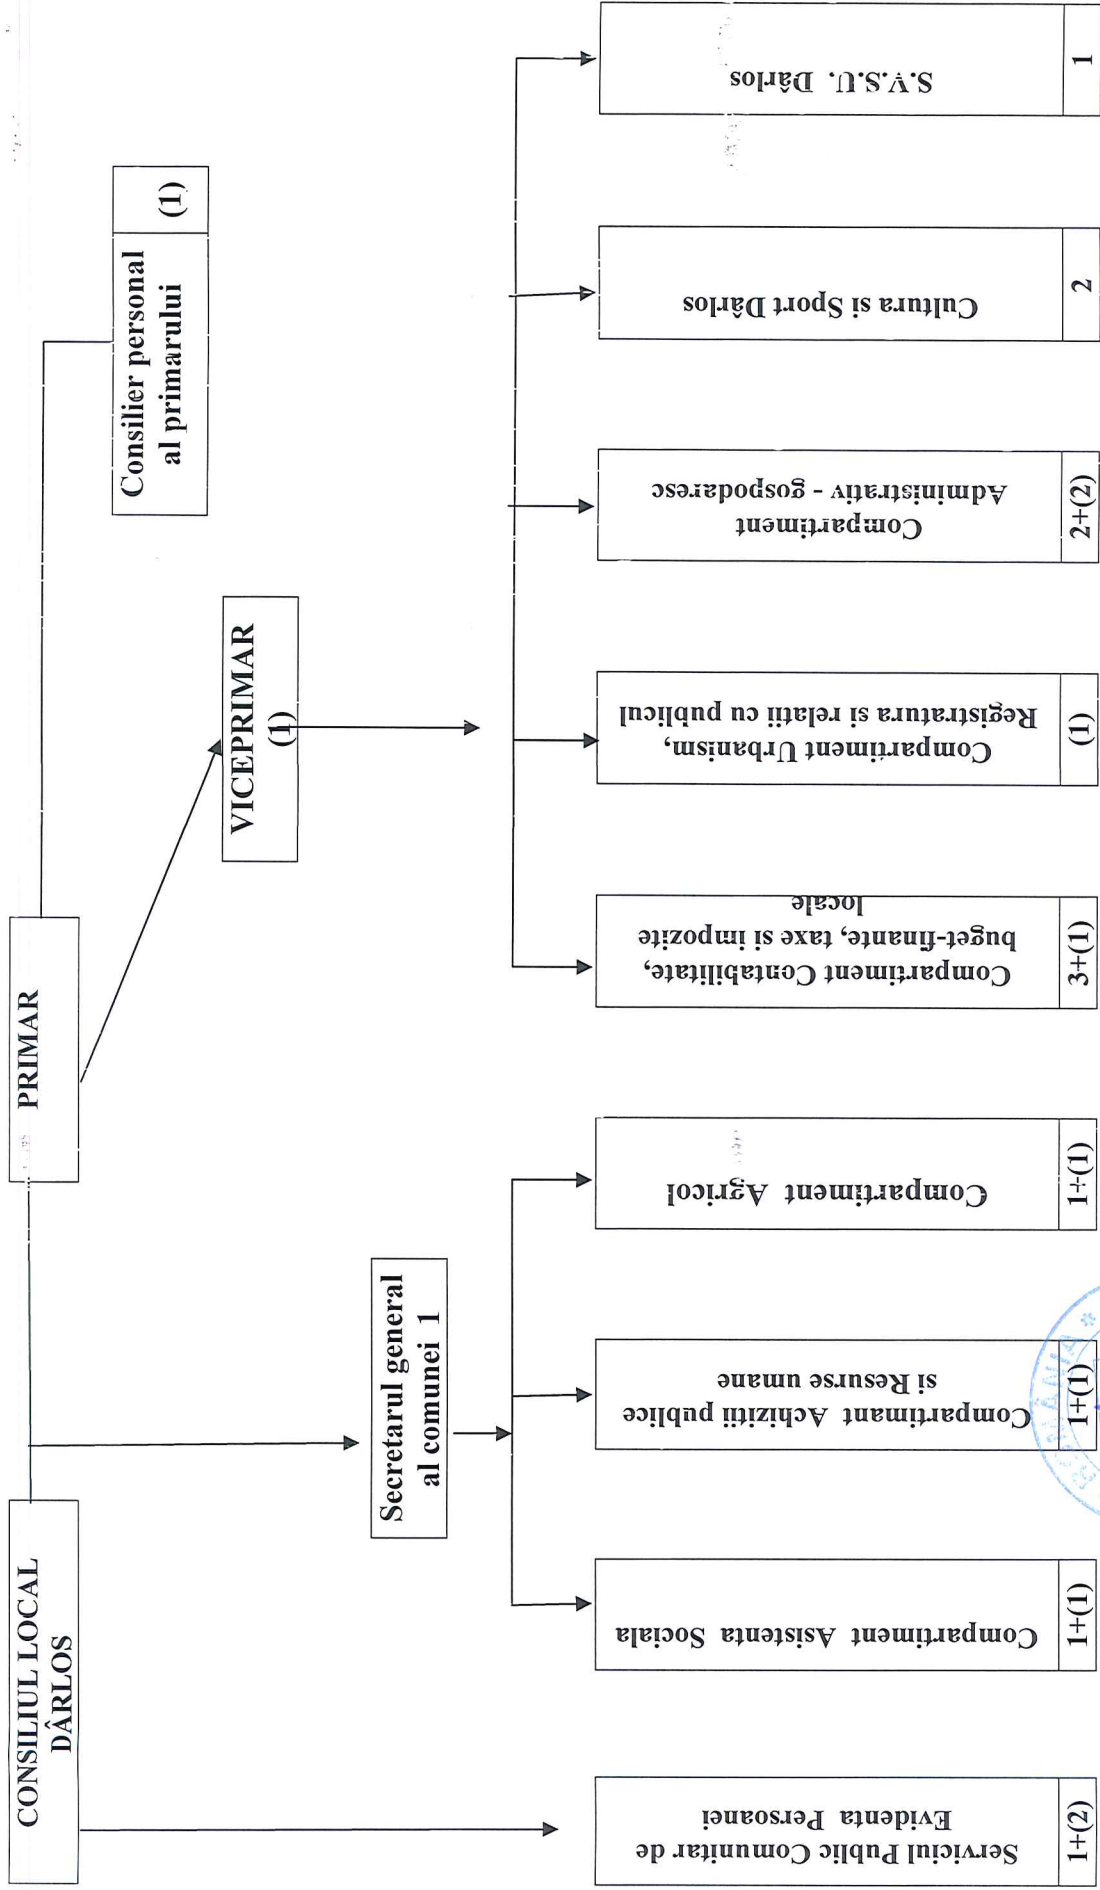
CONSILIUL LOCAL DÂRLOS

PRIMAR

VICEPRIMAR (1)

Consilier personal al primarului (1)

Secretarul general al comunei 1

Serviciul Public Comunitar de Evidenta Persoanei
1+(2)

Compartiment Asistenta Sociala
1+(1)

Compartiment Achizitii publice si Resurse umane
1+(1)

Compartiment Agricol
1+(1)

Compartiment Contabilitate, buget-finante, taxe si impozite locale
3+(1)

Compartiment Urbanism, Registratura si relatii cu publicul
(1)

Compartiment Administrativ - gospodaresc
2+(2)

Cultura si Sport Dârlos
2

S.V.S.U. Dârlos
1